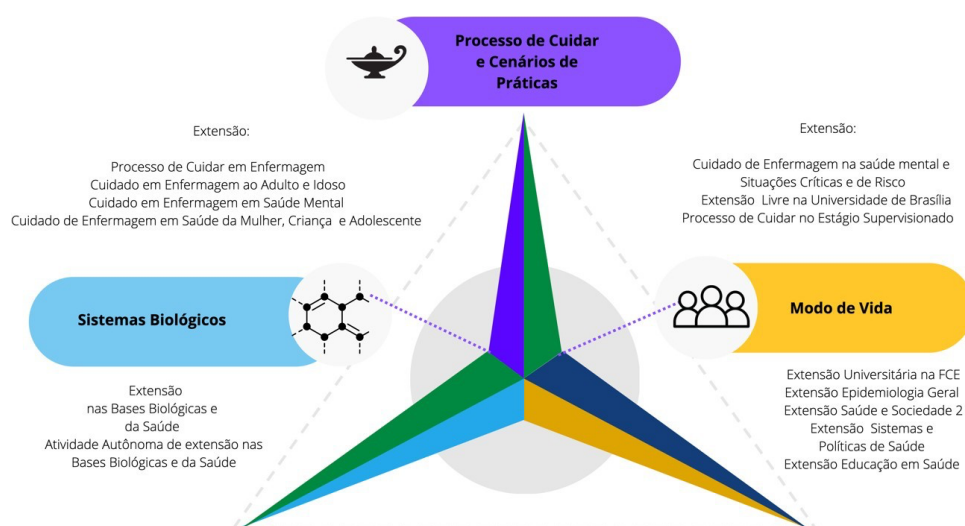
Processo de Cuidar e Cenários de Práticas

Extensão:

Processo de Cuidar em Enfermagem
Cuidado em Enfermagem ao Adulto e Idoso
Cuidado em Enfermagem em Saúde Mental
Cuidado de Enfermagem em Saúde da Mulher, Criança e Adolescente

Extensão:

Cuidado de Enfermagem na saúde mental e Situações Críticas e de Risco
Extensão Livre na Universidade de Brasília
Processo de Cuidar no Estágio Supervisionado

Sistemas Biológicos

Extensão
nas Bases Biológicas e da Saúde
Atividade Autônoma de extensão nas Bases Biológicas e da Saúde

Modo de Vida

Extensão Universitária na FCE
Extensão Epidemiologia Geral
Extensão Saúde e Sociedade 2
Extensão Sistemas e Políticas de Saúde
Extensão Educação em Saúde